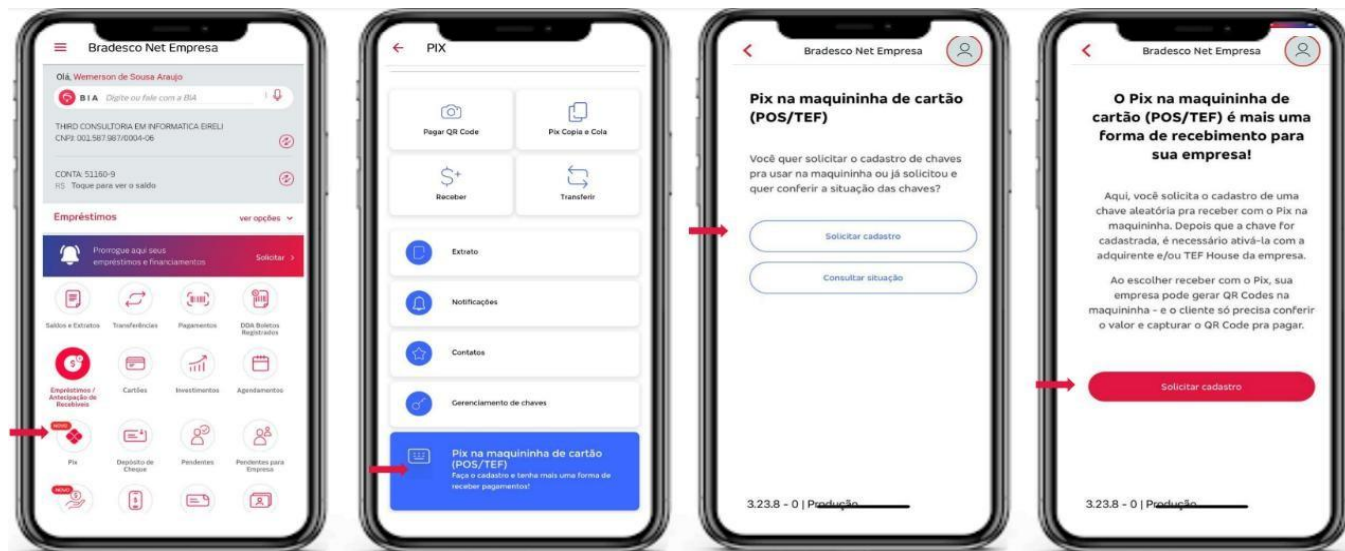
Bradesco Net Empresa

Olá, Wemerson de Sousa Araujo

BIA Digite ou fale com a BIA

THIRD CONSULTORIA EM INFORMATICA EIRELI
CNPJ: 001.587.987/0004-06

CONTA: 51160-9
R$ Toque para ver o saldo

Empréstimos ver opções

Prorrogue aqui seus empréstimos e financiamentos Solicitar

Saldos e Extratos
Transferências
Pagamentos
DDA Boletos Registrados
Empréstimos / Antecipação de Recebíveis
Cartões
Investimentos
Agendamentos
NOVO
Pix
Depósito de Cheque
Pendentes
Pendentes para Empresa
NOVO

PIX

Pegar QR Code
Pix Copia e Cola
Receber
Transferir
Extrato
Notificações
Contatos
Gerenciamento de chaves
Pix na maquininha de cartão (POS/TEF)
Faça o cadastro e tenha mais uma forma de receber pagamentos!

Bradesco Net Empresa

Pix na maquininha de cartão (POS/TEF)

Você quer solicitar o cadastro de chaves pra usar na maquininha ou já solicitou e quer conferir a situação das chaves?

Solicitar cadastro

Consultar situação

3.23.8 - 0 | Produção

Bradesco Net Empresa

O Pix na maquininha de cartão (POS/TEF) é mais uma forma de recebimento para sua empresa!

Aqui, você solicita o cadastro de uma chave aleatória pra receber com o Pix na maquininha. Depois que a chave for cadastrada, é necessário ativá-la com a adquirente e/ou TEF House da empresa.

Ao escolher receber com o Pix, sua empresa pode gerar QR Codes na maquininha - e o cliente só precisa conferir o valor e capturar o QR Code pra pagar.

Solicitar cadastro

3.23.8 - 0 | Produção